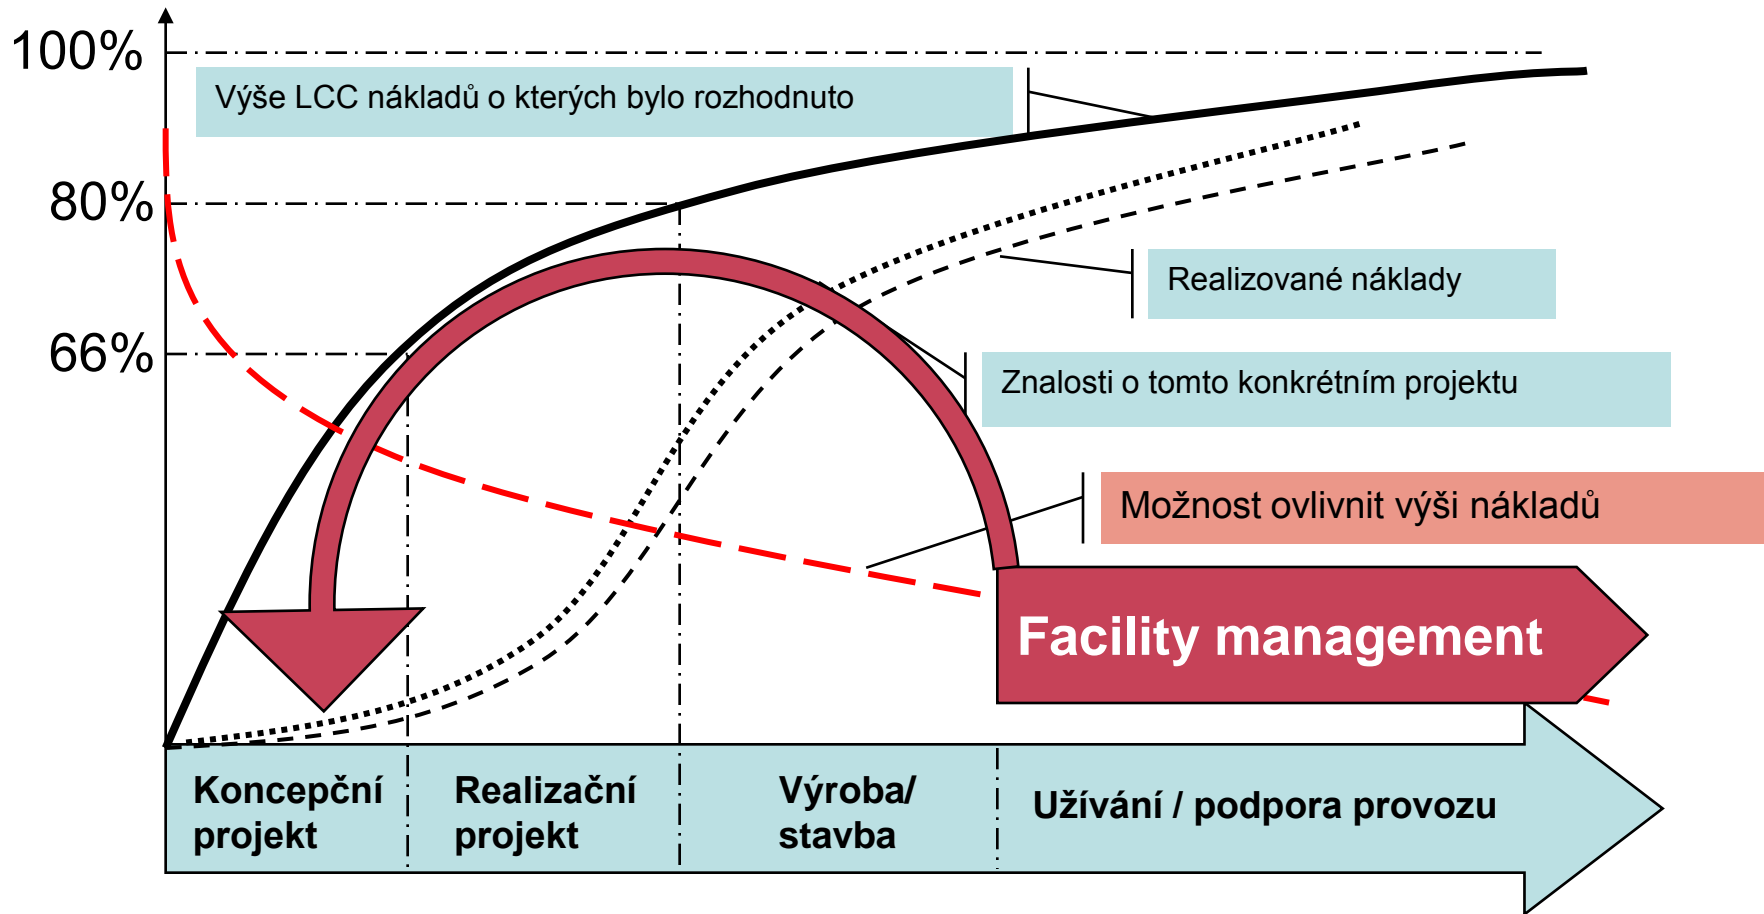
100%

Výše LCC nákladů o kterých bylo rozhodnuto

80%

Realizované náklady

66%

Znalosti o tomto konkrétním projektu

Možnost ovlivnit výši nákladů

Facility management

Koncepční projekt

Realizační projekt

Výroba/ stavba

Užívání / podpora provozu